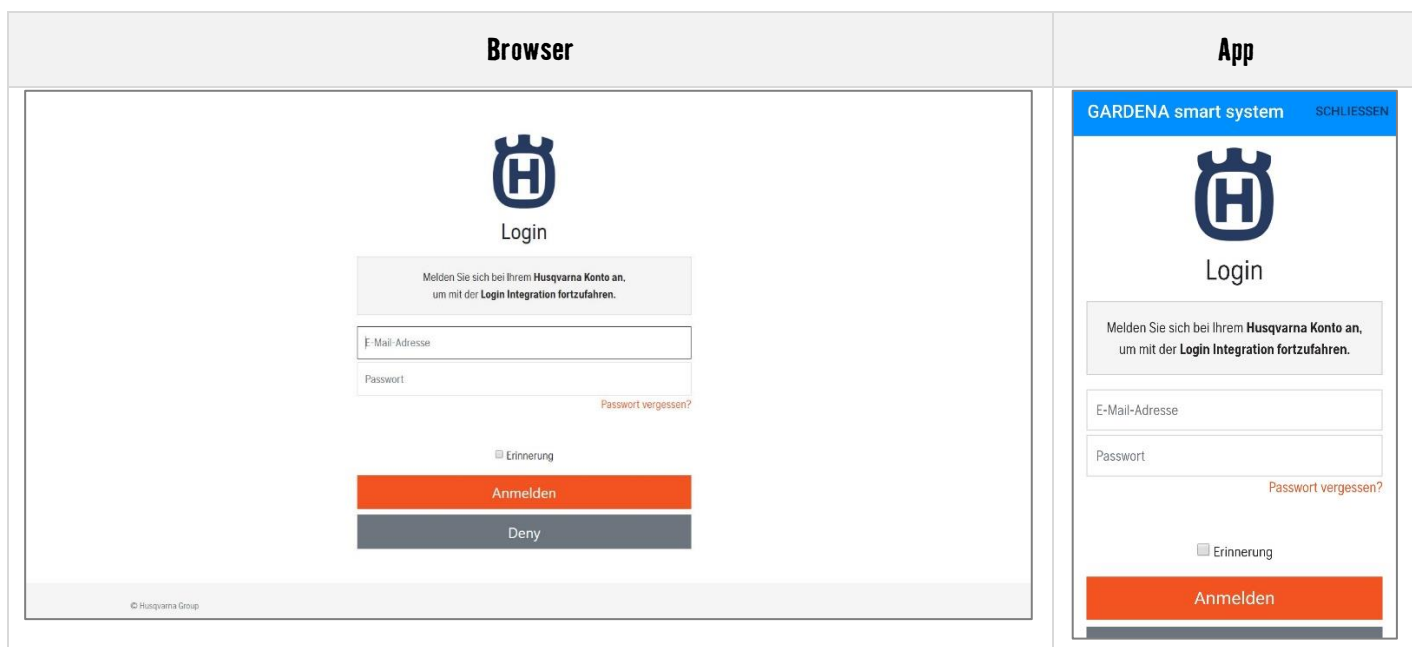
| Browser | App |
|---|---|
| Login<br>Melden Sie sich bei Ihrem **Husqvarna Konto an**, um mit der **Login Integration fortzufahren.**<br>E-Mail-Adresse<br>Passwort<br>Passwort vergessen?<br>Erinnerung<br>Anmelden<br>Deny<br>© Husqvarna Group | GARDENA smart system SCHLIESSEN<br>Login<br>Melden Sie sich bei Ihrem **Husqvarna Konto an**, um mit der **Login Integration fortzufahren.**<br>E-Mail-Adresse<br>Passwort<br>Passwort vergessen?<br>Erinnerung<br>Anmelden |